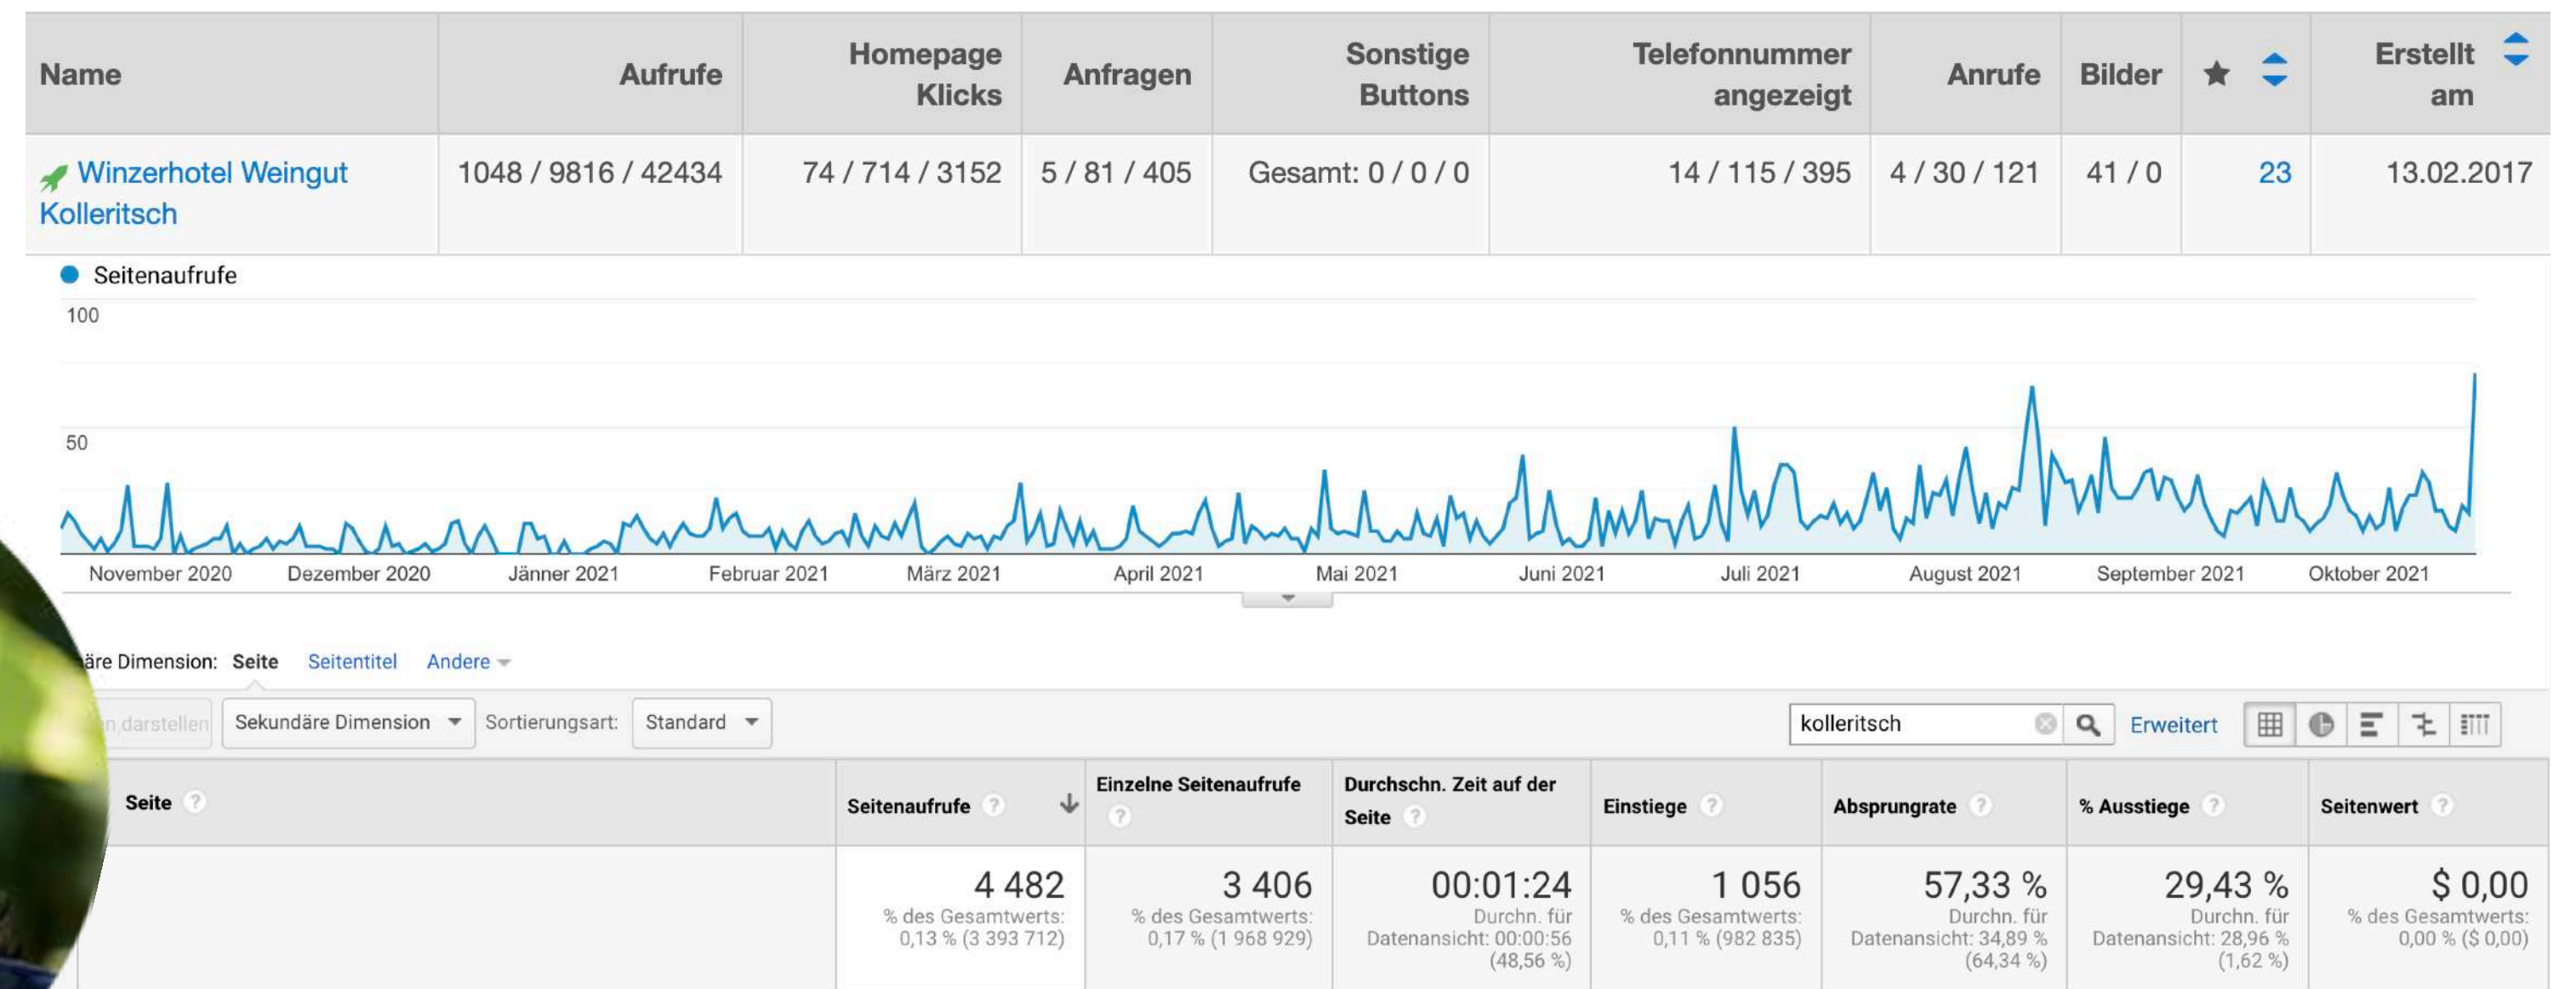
| Name | Aufrufe | Homepage Klicks | Anfragen | Sonstige Buttons | Telefonnummer angezeigt | Anrufe | Bilder | ★ | Erstellt am |
|---|---|---|---|---|---|---|---|---|---|
| Winzerhotel Weingut Kolleritsch | 1048 / 9816 / 42434 | 74 / 714 / 3152 | 5 / 81 / 405 | Gesamt: 0 / 0 / 0 | 14 / 115 / 395 | 4 / 30 / 121 | 41 / 0 | 23 | 13.02.2017 |

Seitenaufrufe

100

50

November 2020 Dezember 2020 Jänner 2021 Februar 2021 März 2021 April 2021 Mai 2021 Juni 2021 Juli 2021 August 2021 September 2021 Oktober 2021

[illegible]äre Dimension: Seite Seitentitel Andere

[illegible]n darstellen Sekundäre Dimension Sortierungsart: Standard

kolleritsch Erweitert

| Seite | Seitenaufrufe | Einzelne Seitenaufrufe | Durchschn. Zeit auf der Seite | Einstiege | Absprungrate | % Ausstiege | Seitenwert |
|---|---|---|---|---|---|---|---|
| | 4 482 % des Gesamtwerts: 0,13 % (3 393 712) | 3 406 % des Gesamtwerts: 0,17 % (1 968 929) | 00:01:24 Durchn. für Datenansicht: 00:00:56 (48,56 %) | 1 056 % des Gesamtwerts: 0,11 % (982 835) | 57,33 % Durchn. für Datenansicht: 34,89 % (64,34 %) | 29,43 % Durchn. für Datenansicht: 28,96 % (1,62 %) | $ 0,00 % des Gesamtwerts: 0,00 % ($ 0,00) |